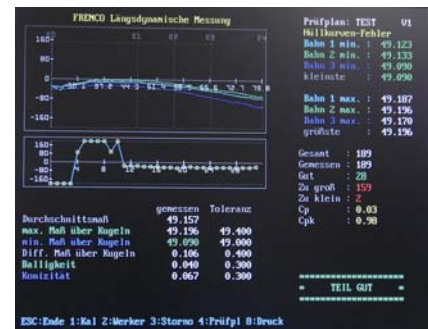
FRENCO Längsdynamische Messung

Prüfplan: TEST V1
Hüllkurven-Fehler
Bahn 1 min. : 49.123
Bahn 2 min. : 49.133
Bahn 3 min. : 49.090
kleinste : 49.090

Bahn 1 max. : 49.187
Bahn 2 max. : 49.196
Bahn 3 max. : 49.170
größte : 49.196

Gesamt : 189
Gemessen : 189
Gut : 28
Zu groß : 159
Zu klein : 2
Cp : 0.03
Cpk : 0.98

160
80
-80
-160

160
80
-80
-160

| | gemessen | Toleranz |
|---|---|---|
| Durchschnittsmaß | 49.157 | |
| max. Maß über Kugeln | 49.196 | 49.400 |
| min. Maß über Kugeln | 49.090 | 49.000 |
| Diff. Maß über Kugeln | 0.106 | 0.400 |
| Balligkeit | 0.040 | 0.300 |
| Konizität | 0.067 | 0.300 |

= TEIL GUT =

ESC:Ende 1:Kal 2:Werker 3:Storno 4:Prüfpl 8:Druck